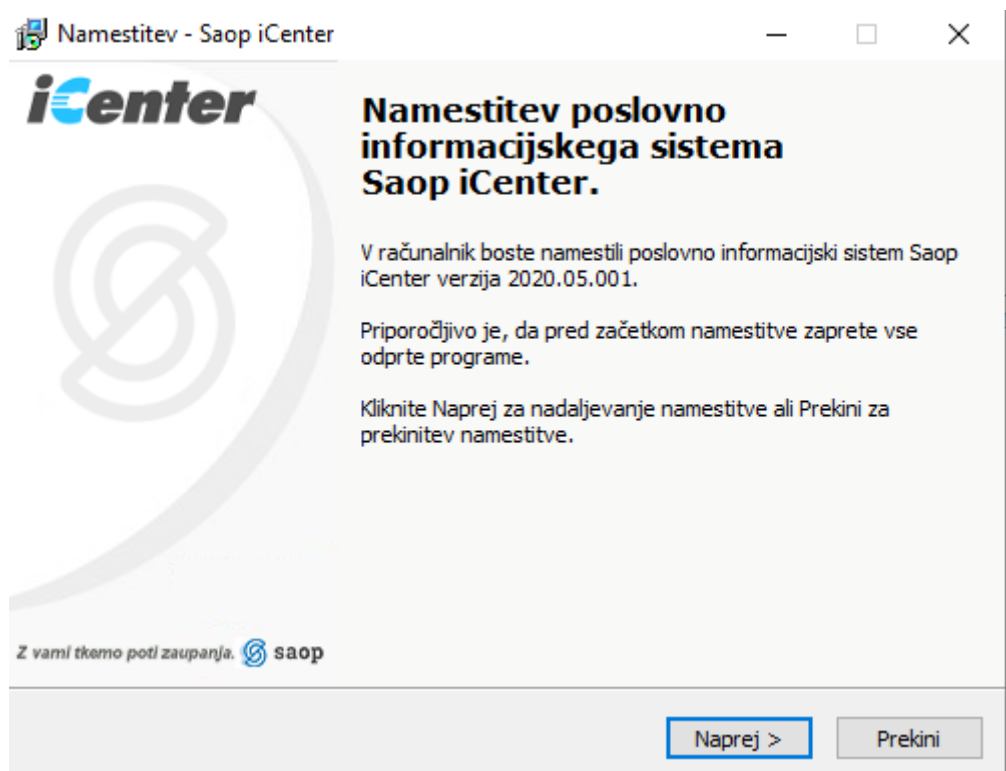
Namestitev - Saop iCenter

iCenter

Namestitev poslovno informacijskega sistema Saop iCenter.

V računalnik boste namestili poslovno informacijski sistem Saop iCenter verzija 2020.05.001.

Priporočljivo je, da pred začetkom namestitve zaprete vse odprte programe.

Kliknite Naprej za nadaljevanje namestitve ali Prekini za prekinitev namestitve.

Z vami tkemo poti zaupanja. saop

Naprej >

Prekini